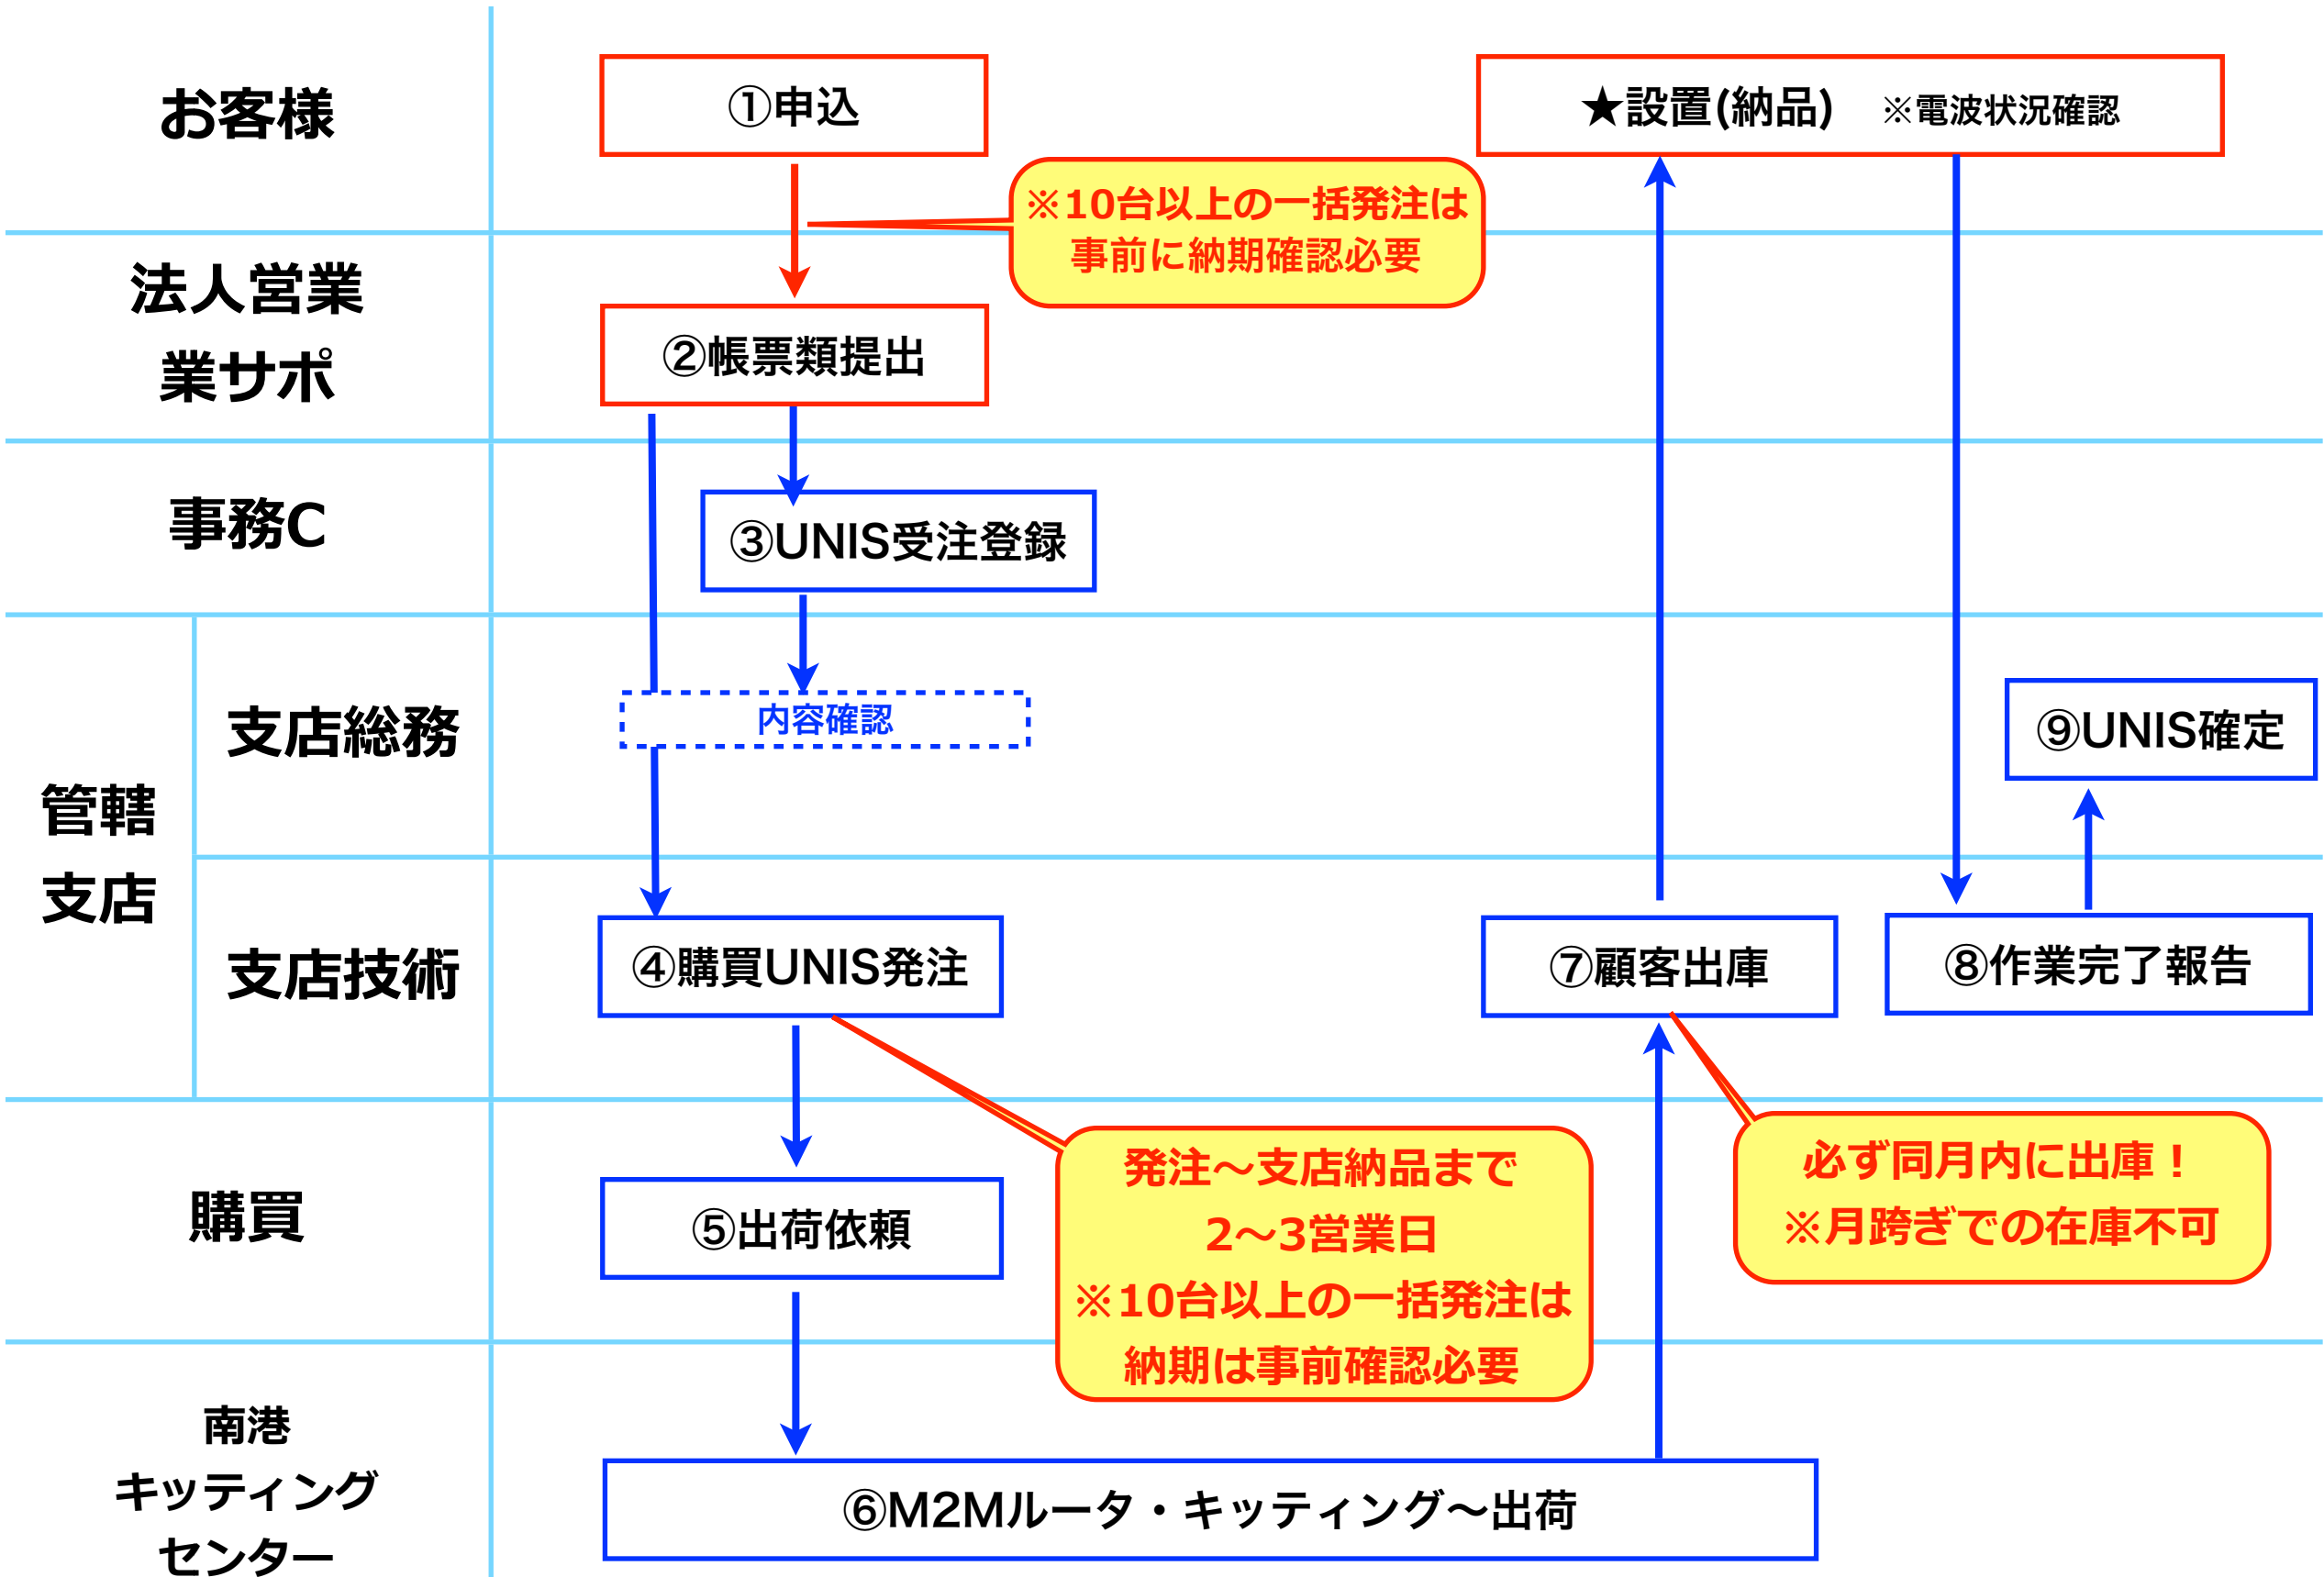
お客様

①申込

★設置(納品)　※電波状況確認

※10台以上の一括発注は事前に納期確認必要

法人営業
業サポ

②帳票類提出

事務C

③UNIS受注登録

管轄
支店

支店総務

内容確認

⑨UNIS確定

支店技術

④購買UNIS発注

⑦顧客出庫

⑧作業完了報告

購買

⑤出荷依頼

発注～支店納品まで
2～3営業日
※10台以上の一括発注は
納期は事前確認必要

必ず同月内に出庫！
※月跨ぎでの在庫不可

南港
キッティング
センター

⑥M2Mルータ・キッティング～出荷